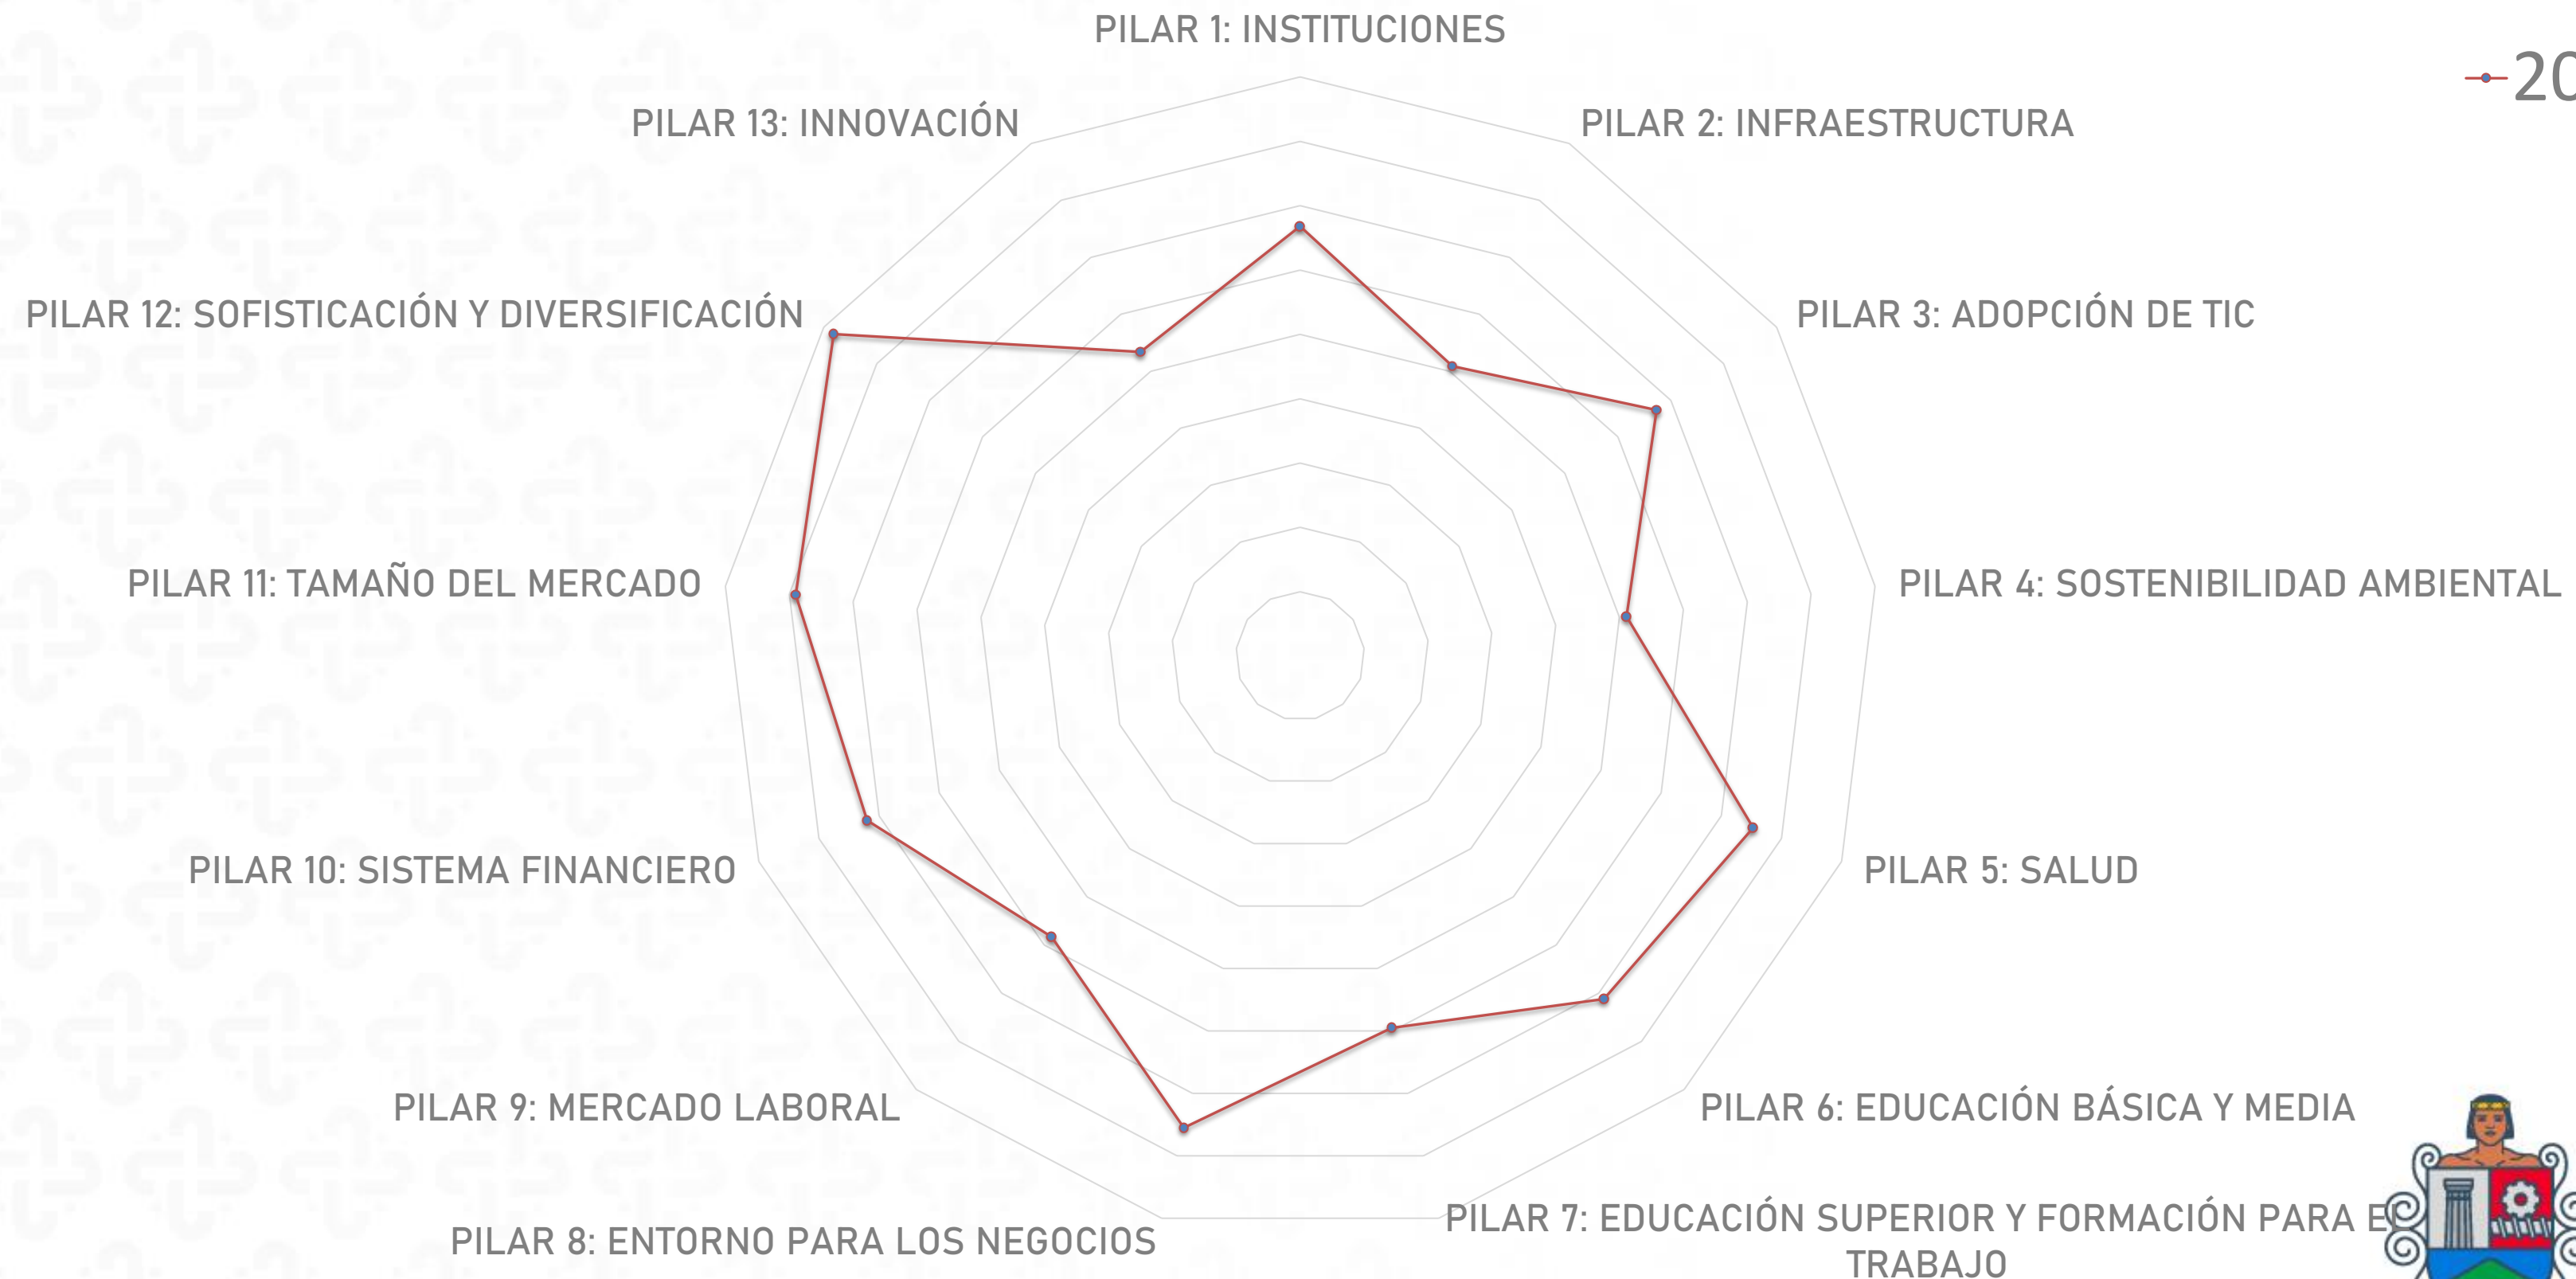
PILAR 1: INSTITUCIONES

20

PILAR 13: INNOVACIÓN

PILAR 2: INFRAESTRUCTURA

PILAR 12: SOFISTICACIÓN Y DIVERSIFICACIÓN

PILAR 3: ADOPCIÓN DE TIC

PILAR 11: TAMAÑO DEL MERCADO

PILAR 4: SOSTENIBILIDAD AMBIENTAL

PILAR 10: SISTEMA FINANCIERO

PILAR 5: SALUD

PILAR 9: MERCADO LABORAL

PILAR 6: EDUCACIÓN BÁSICA Y MEDIA

PILAR 8: ENTORNO PARA LOS NEGOCIOS

PILAR 7: EDUCACIÓN SUPERIOR Y FORMACIÓN PARA E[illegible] TRABAJO